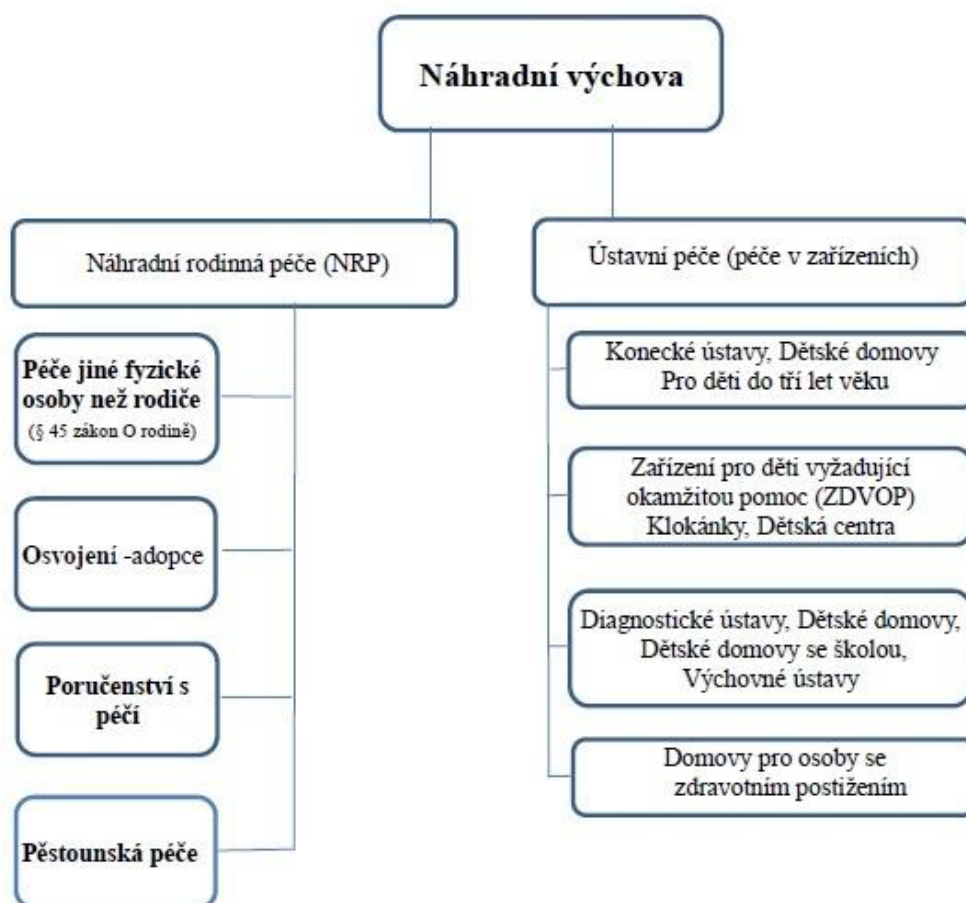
Náhradní výchova

Náhradní rodinná péče (NRP)

Péče jiné fyzické osoby než rodiče
(§ 45 zákon O rodině)

Osvojení -adopce

Poručenství s péčí

Pěstounská péče

Ústavní péče (péče v zařízeních)

Konecké ústavy, Dětské domovy Pro děti do tří let věku

Zařízení pro děti vyžadující okamžitou pomoc (ZDVOP) Klokánky, Dětská centra

Diagnostické ústavy, Dětské domovy, Dětské domovy se školou, Výchovné ústavy

Domovy pro osoby se zdravotním postižením